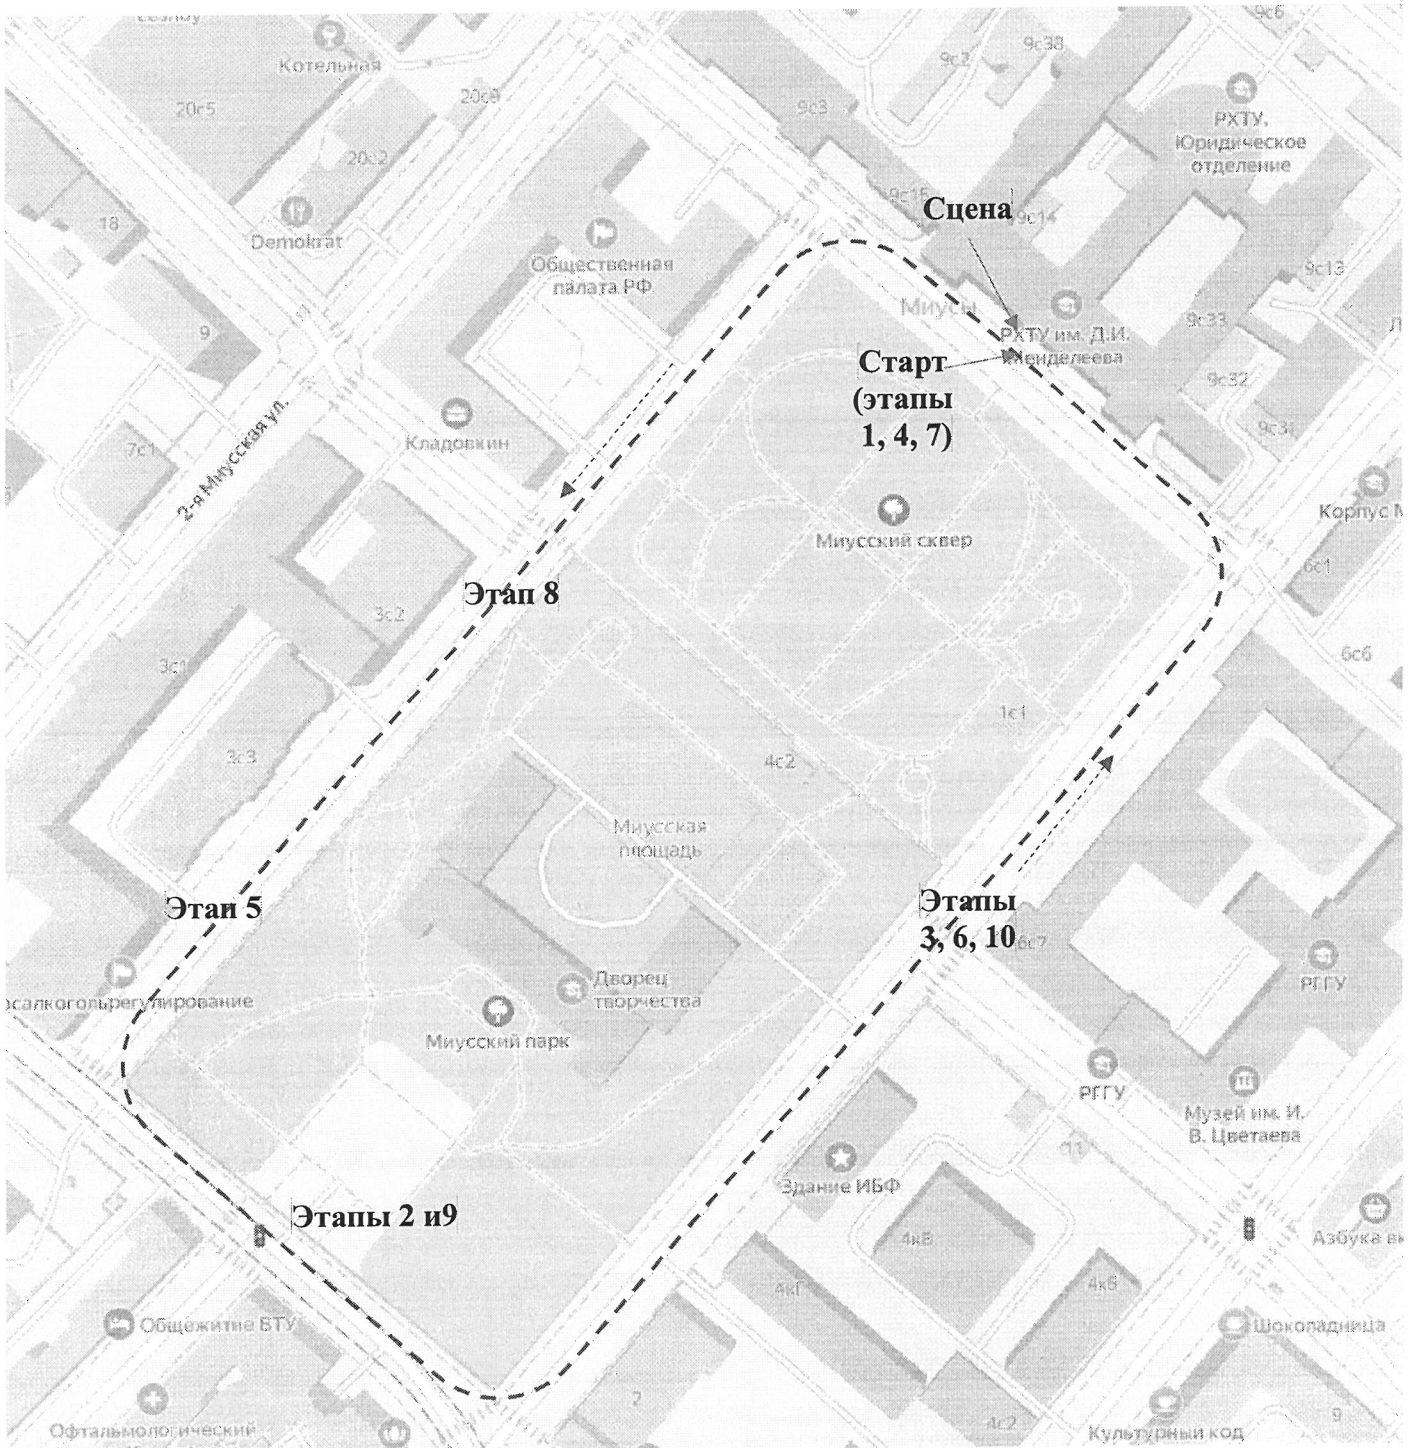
Котельная
20с5
20с8
20с2
18
Demokrat
Общественная палата РФ
9
Кладовкин
2-я Миусская ул.
7с1
3с2
3с1
3с3
9с3
9с38
9с6
9с3
РХТУ. Юридическое отделение
9с15
9с14
Сцена
9с13
Миусы
РХТУ им. Д.И. Менделеева
9с33
Старт (этапы 1, 4, 7)
9с32
9с3
Корпус М
Миусский сквер
6с1
Этап 8
6с6
1с1
4с2
Миусская площадь
Этап 5
Этапы 3, 6, 10
6с7
Дворец творчества
осалкогольрегулирование
Миусский парк
РГГУ
РГГУ
Музей им. И. В. Цветаева
11
Здание ИБФ
Этапы 2 и9
4кВ
4кГ
4кБ
Азбука вк
Общежитие БГТУ
Шоколадница
2
Офтальмологический
4с2
Культурный код
9